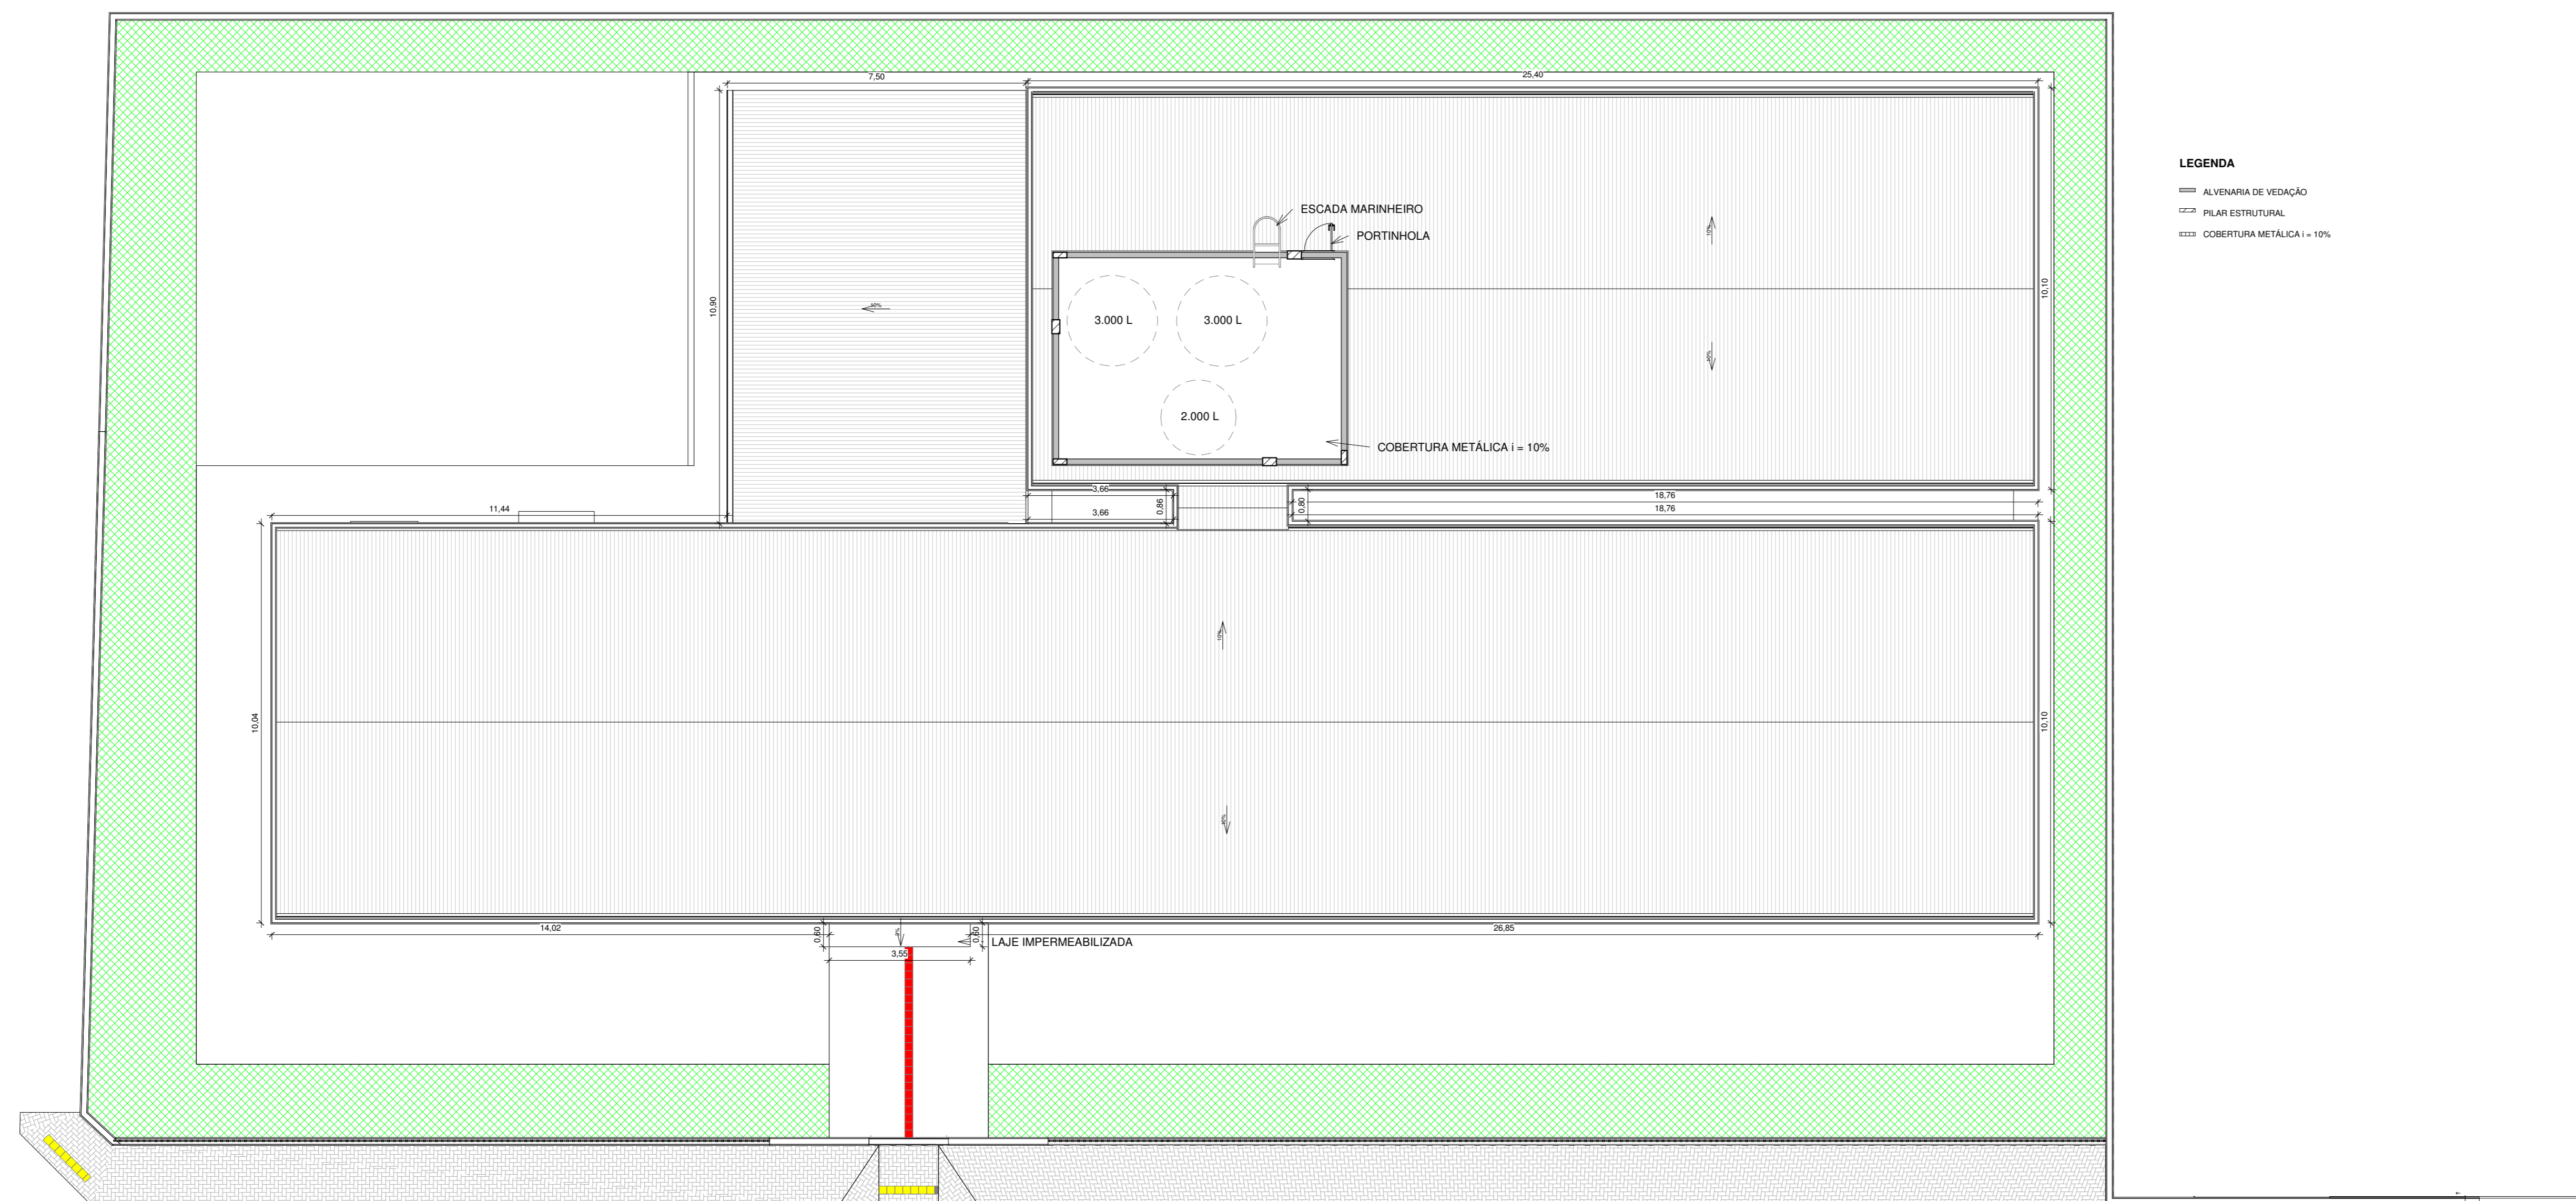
7,50

25,40

LEGENDA

ALVENARIA DE VEDAÇÃO

PILAR ESTRUTURAL

COBERTURA METÁLICA i = 10%

ESCADA MARINHEIRO

PORTINHOLA

10,90

10%

10,10

3.000 L

3.000 L

2.000 L

COBERTURA METÁLICA i = 10%

3,66

3,66

0,86

0,80

18,76

18,76

11,44

10%

10,04

10,10

10%

14,02

26,85

0,60

0,60

3,55

LAJE IMPERMEABILIZADA